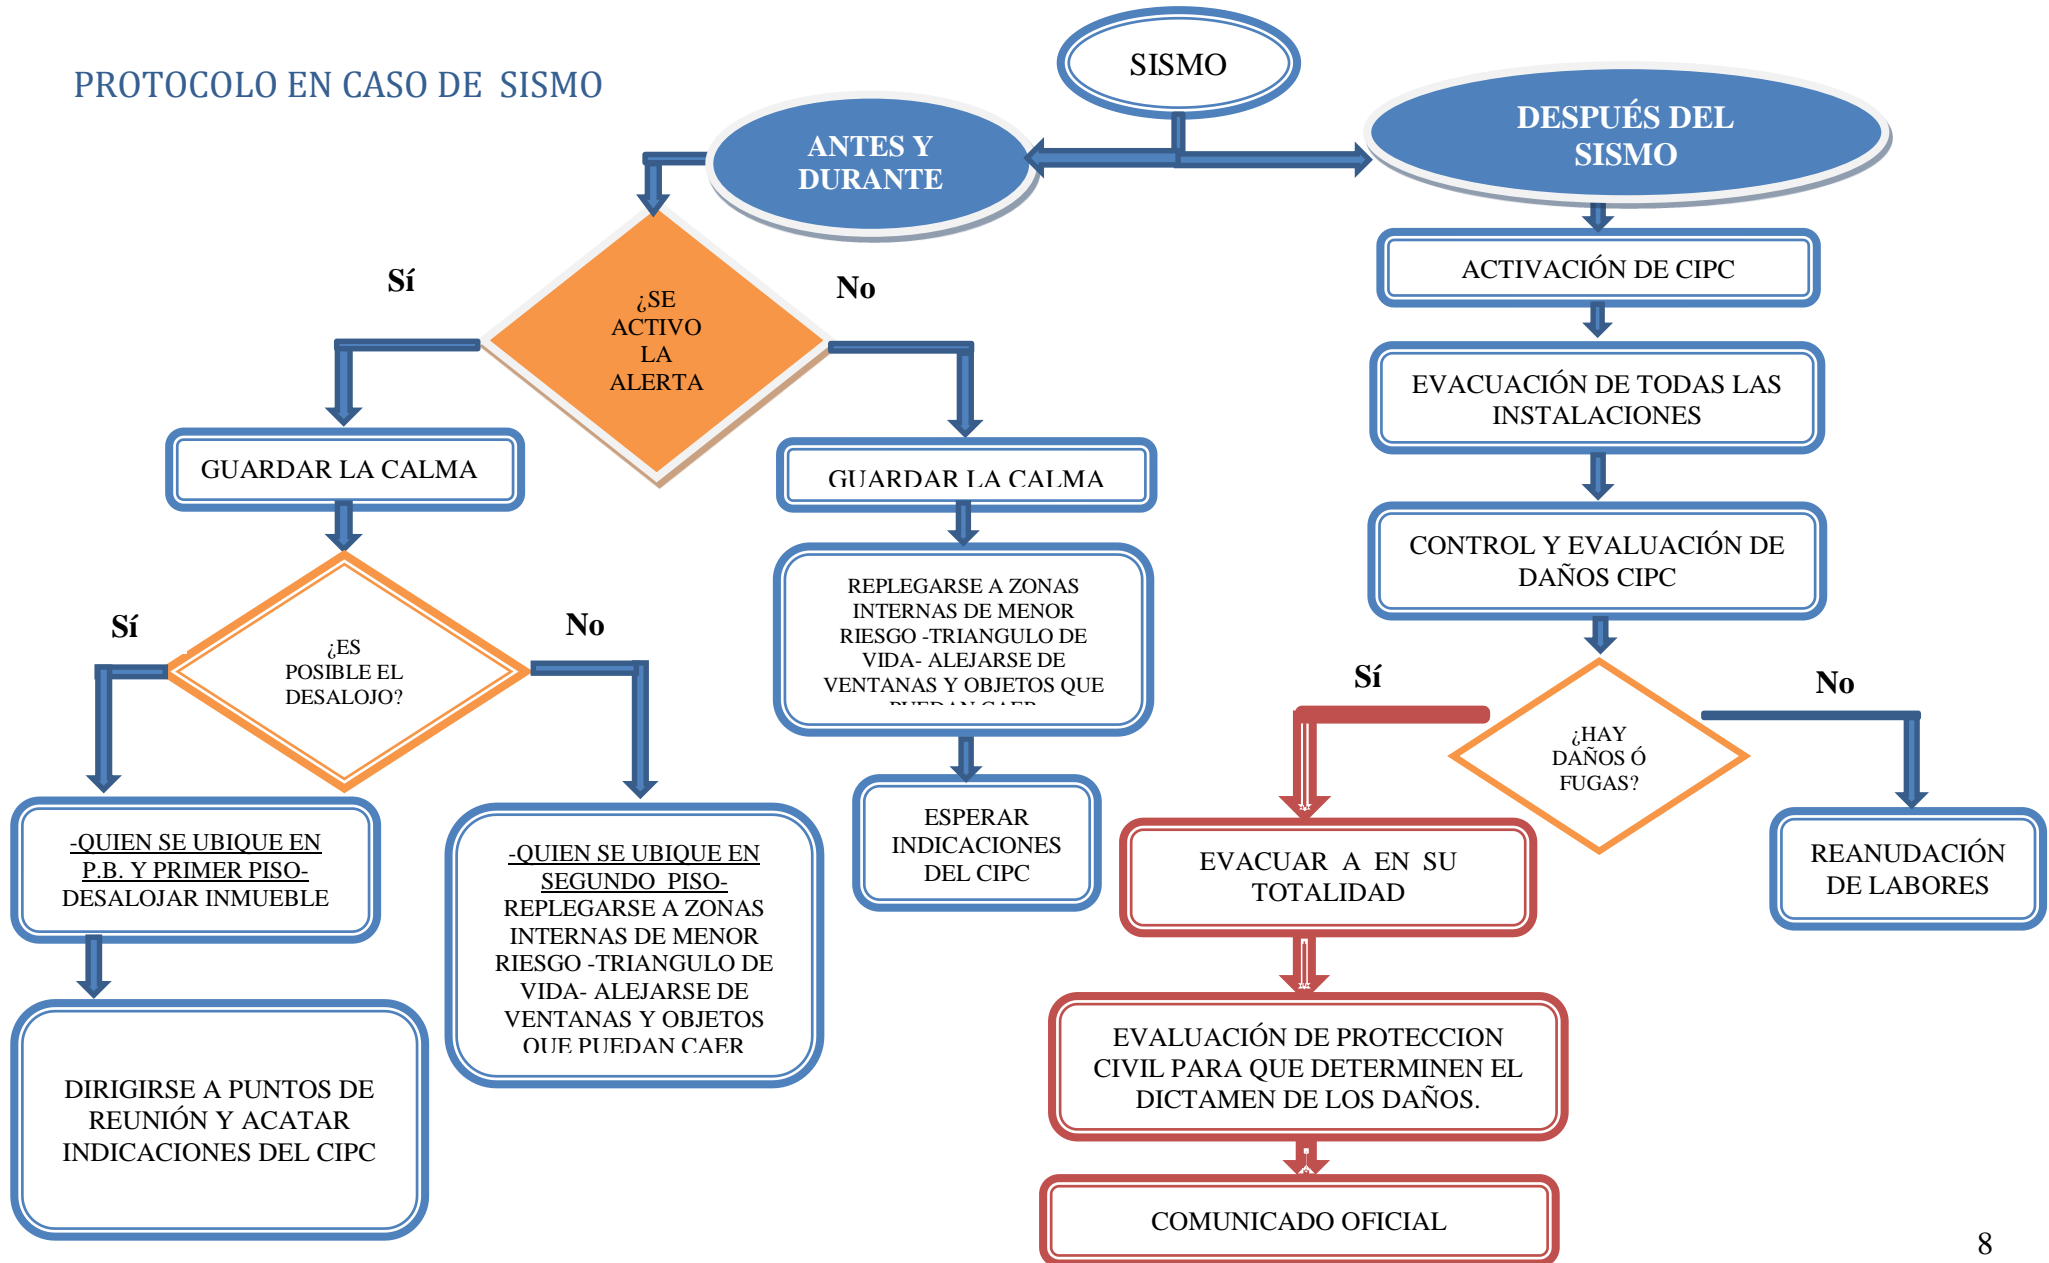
PROTOCOLO EN CASO DE SISMO

SISMO

ANTES Y DURANTE

DESPUÉS DEL SISMO

¿SE ACTIVO LA ALERTA

Sí

No

GUARDAR LA CALMA

GUARDAR LA CALMA

¿ES POSIBLE EL DESALOJO?

Sí

No

-QUIEN SE UBIQUE EN P.B. Y PRIMER PISO- DESALOJAR INMUEBLE

-QUIEN SE UBIQUE EN SEGUNDO PISO- REPLEGARSE A ZONAS INTERNAS DE MENOR RIESGO -TRIANGULO DE VIDA- ALEJARSE DE VENTANAS Y OBJETOS QUE PUEDAN CAER

DIRIGIRSE A PUNTOS DE REUNIÓN Y ACATAR INDICACIONES DEL CIPC

REPLEGARSE A ZONAS INTERNAS DE MENOR RIESGO -TRIANGULO DE VIDA- ALEJARSE DE VENTANAS Y OBJETOS QUE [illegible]

ESPERAR INDICACIONES DEL CIPC

ACTIVACIÓN DE CIPC

EVACUACIÓN DE TODAS LAS INSTALACIONES

CONTROL Y EVALUACIÓN DE DAÑOS CIPC

¿HAY DAÑOS Ó FUGAS?

Sí

No

EVACUAR A EN SU TOTALIDAD

REANUDACIÓN DE LABORES

EVALUACIÓN DE PROTECCION CIVIL PARA QUE DETERMINEN EL DICTAMEN DE LOS DAÑOS.

COMUNICADO OFICIAL

8